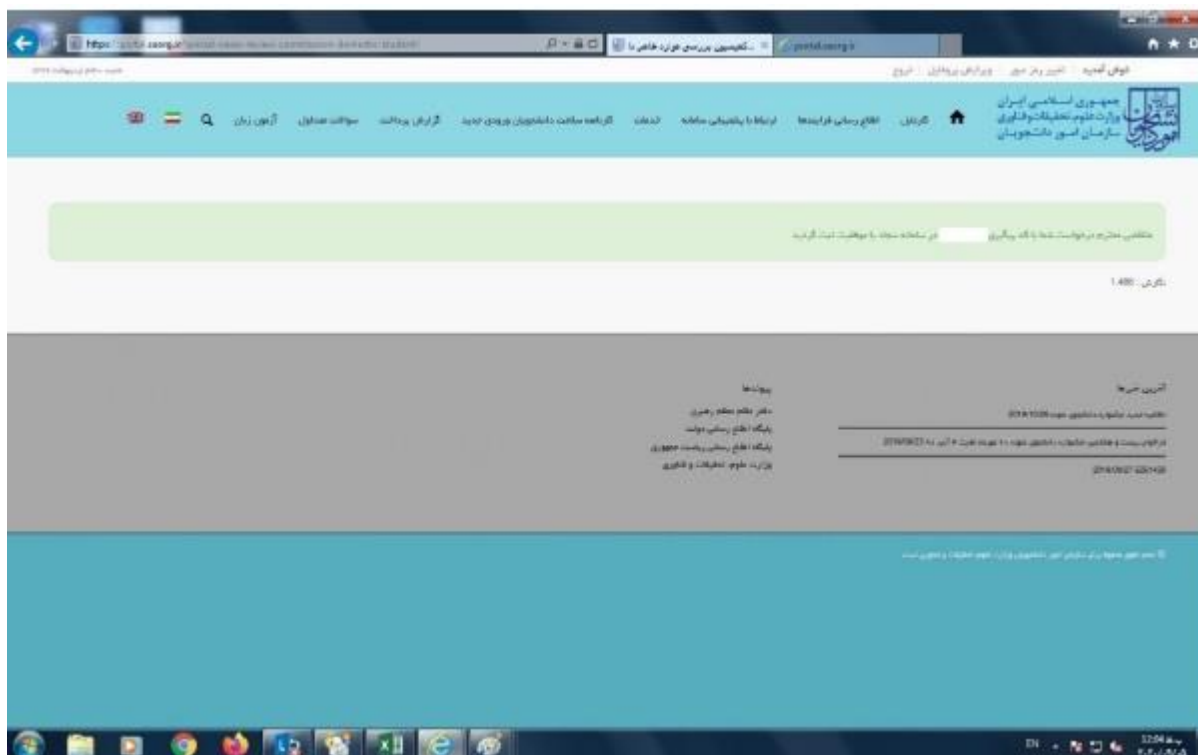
https://portal.saorg.ir/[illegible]

کمیسیون بررسی موارد خاص با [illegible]

portal.saorg.ir

خوش آمدید | تغییر رمز عبور | ویرایش پروفایل | خروج

جمهوری اسلامی ایران
وزارت علوم، تحقیقات و فناوری
سازمان امور دانشجویان

کارتابل | اطلاع رسانی فرایندها | ارتباط با پشتیبانی سامانه | خدمات | کارنامه سلامت دانشجویان ورودی جدید | گزارش پرداخت | سوالات متداول | آزمون زبان

متقاضی محترم درخواست شما با کد پیگیری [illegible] در سامانه سجاد با موفقیت ثبت گردید

بازدید : 1,480

آخرین خبرها

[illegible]

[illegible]

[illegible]

پیوندها

دفتر مقام معظم رهبری
پایگاه اطلاع رسانی دولت
پایگاه اطلاع رسانی ریاست جمهوری
وزارت علوم، تحقیقات و فناوری

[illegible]

EN

12:04